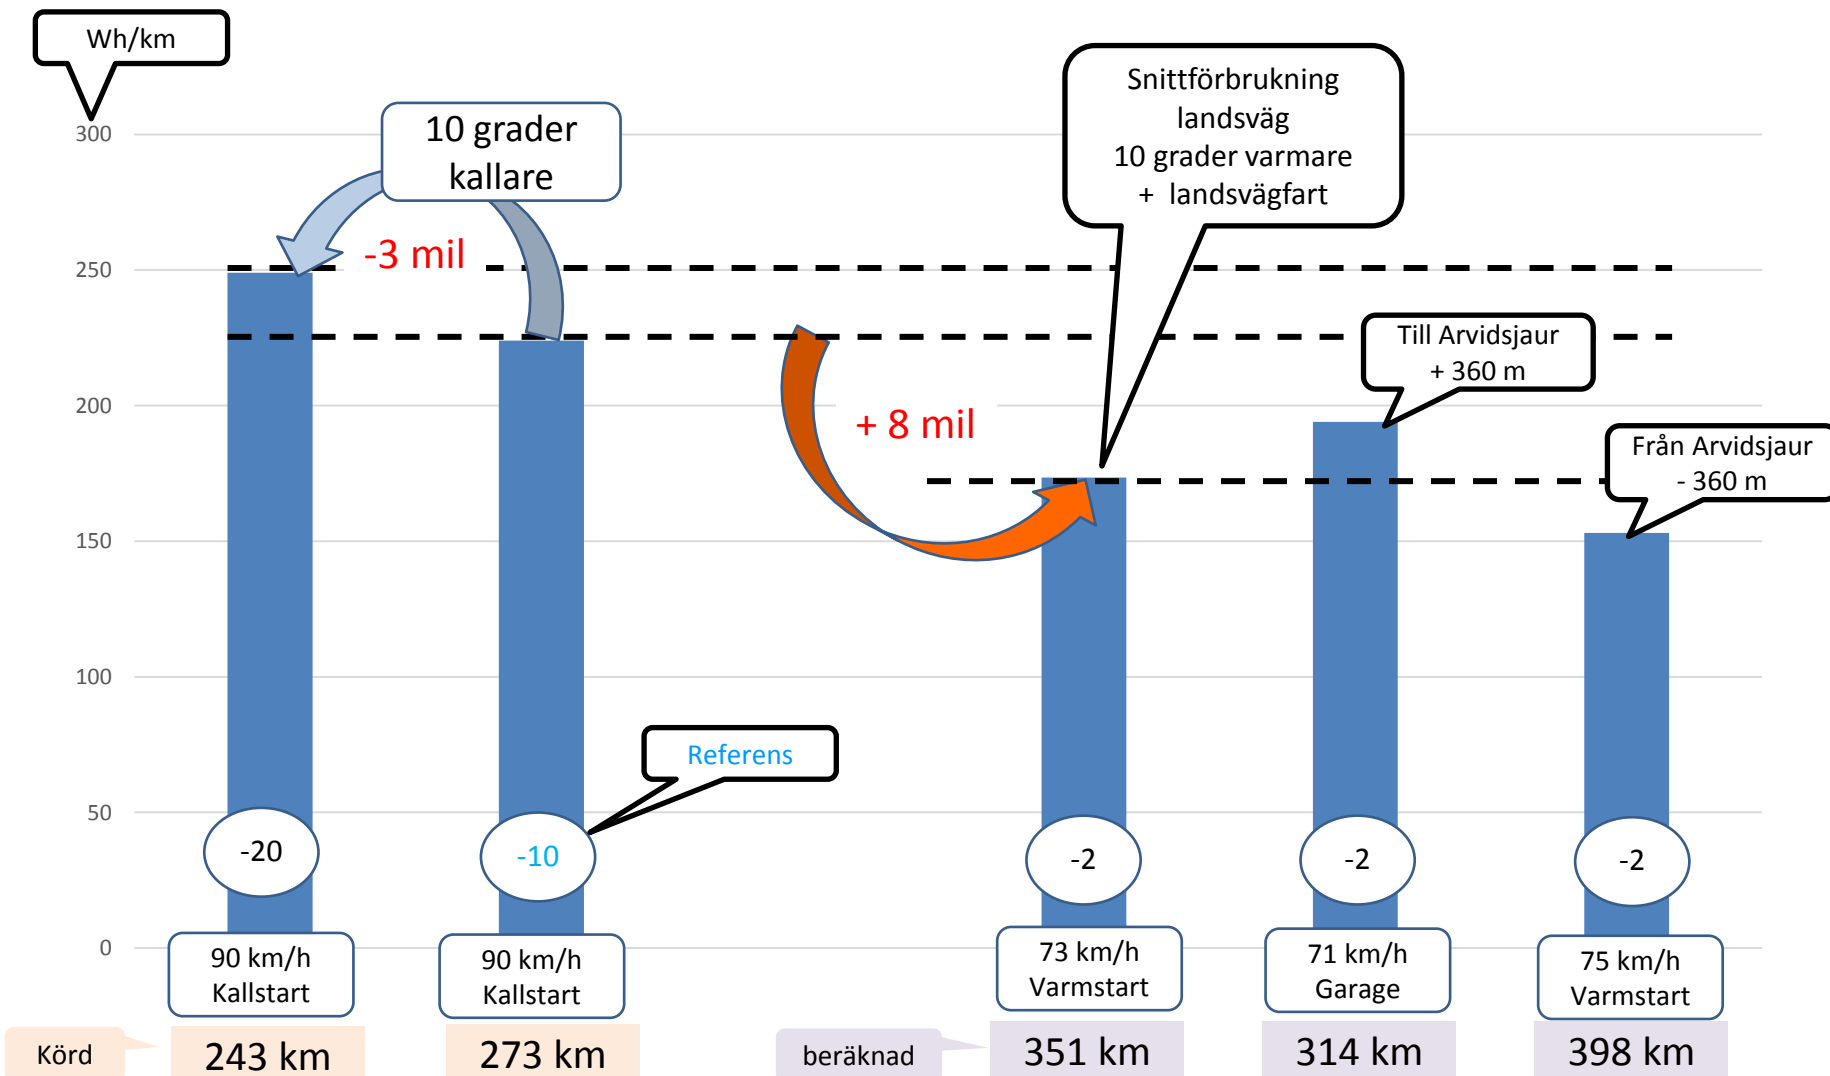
Wh/km

300
250
200
150
100
50
0

10 grader kallare

-3 mil

Snittförbrukning landsväg 10 grader varmare + landsvägfart

+ 8 mil

Till Arvidsjaur + 360 m

Från Arvidsjaur - 360 m

Referens

-20
-10
-2
-2
-2

90 km/h Kallstart
90 km/h Kallstart
73 km/h Varmstart
71 km/h Garage
75 km/h Varmstart

Körd
243 km
273 km
beräknad
351 km
314 km
398 km